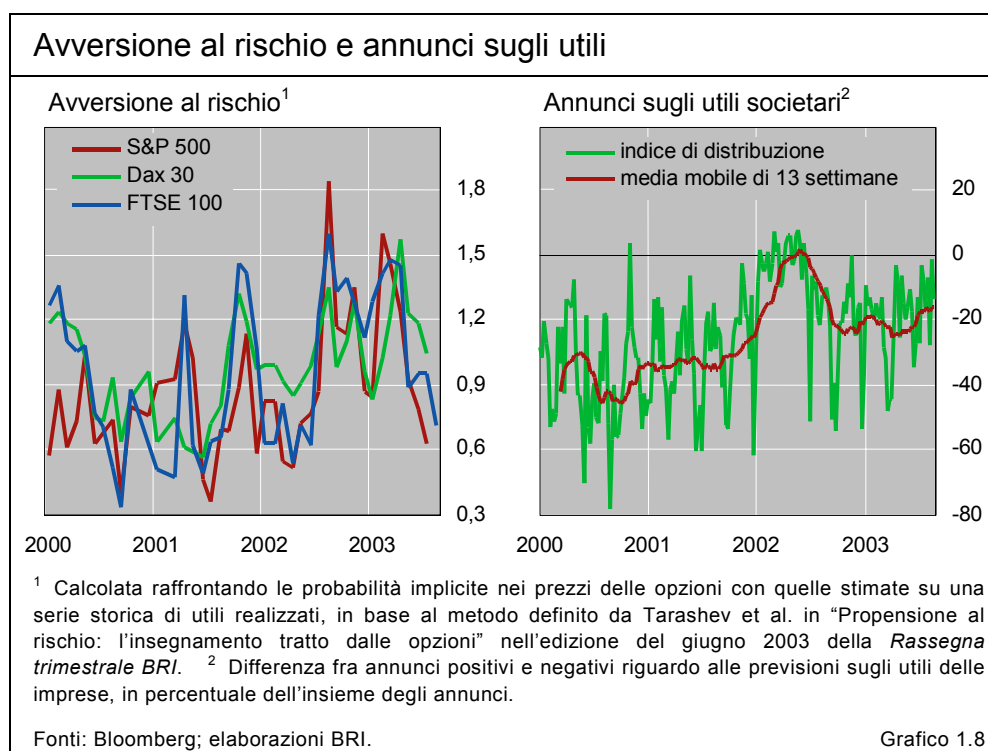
Avversione al rischio e annunci sugli utili

Avversione al rischio$^1$

S&P 500
Dax 30
FTSE 100

1,8
1,5
1,2
0,9
0,6
0,3

2000 2001 2002 2003

Annunci sugli utili societari$^2$

indice di distribuzione
media mobile di 13 settimane

20
0
-20
-40
-60
-80

2000 2001 2002 2003

$^1$ Calcolata raffrontando le probabilità implicite nei prezzi delle opzioni con quelle stimate su una serie storica di utili realizzati, in base al metodo definito da Tarashev et al. in "Propensione al rischio: l'insegnamento tratto dalle opzioni" nell'edizione del giugno 2003 della *Rassegna trimestrale BRI*. $^2$ Differenza fra annunci positivi e negativi riguardo alle previsioni sugli utili delle imprese, in percentuale dell'insieme degli annunci.

Fonti: Bloomberg; elaborazioni BRI.

Grafico 1.8